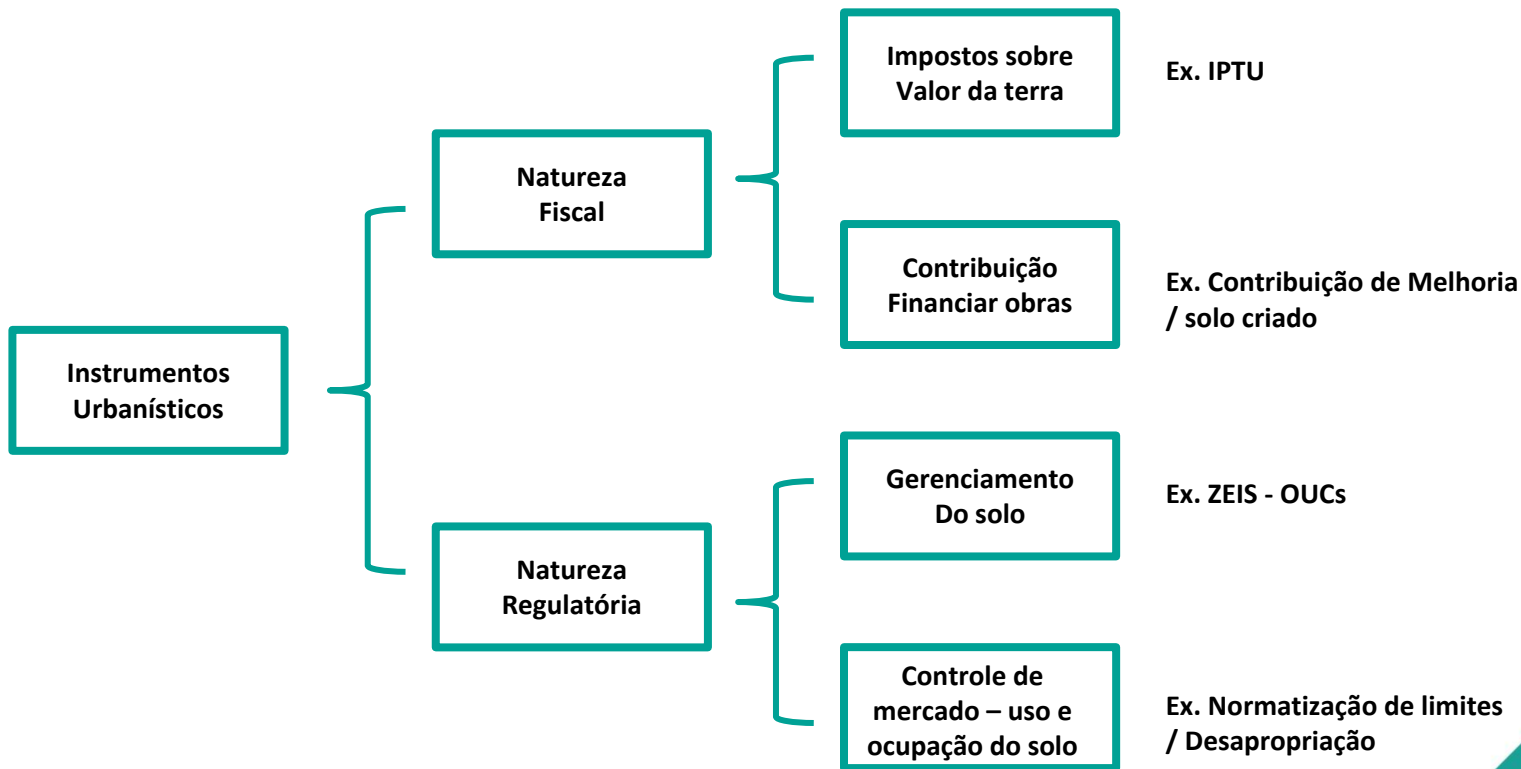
Instrumentos Urbanísticos

Natureza Fiscal

Impostos sobre Valor da terra

Ex. IPTU

Contribuição Financiar obras

Ex. Contribuição de Melhoria / solo criado

Natureza Regulatória

Gerenciamento Do solo

Ex. ZEIS - OUCs

Controle de mercado – uso e ocupação do solo

Ex. Normatização de limites / Desapropriação